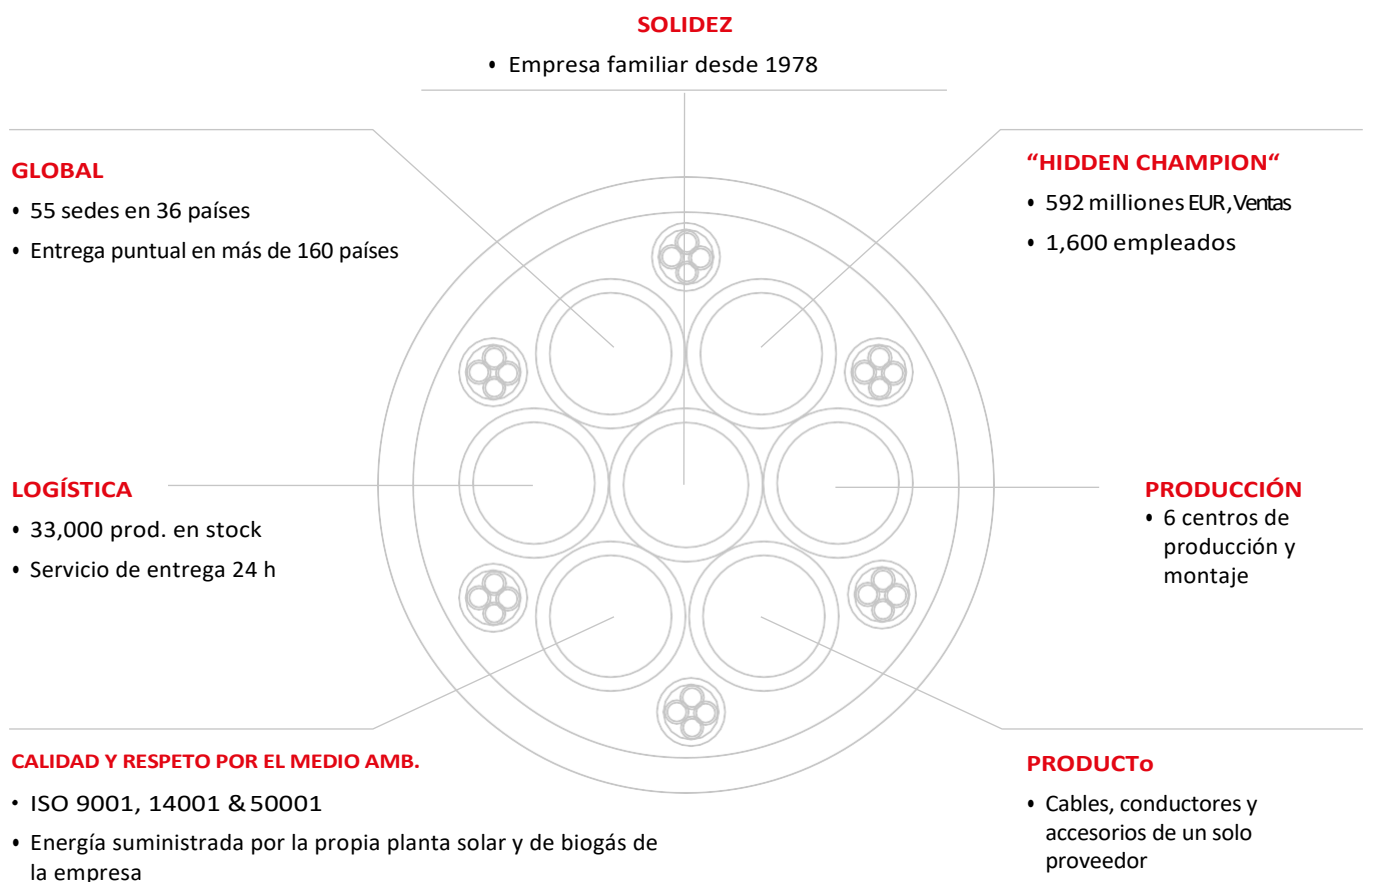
SOLIDEZ

• Empresa familiar desde 1978

GLOBAL

• 55 sedes en 36 países

• Entrega puntual en más de 160 países

“HIDDEN CHAMPION“

• 592 milliones EUR, Ventas

• 1,600 empleados

LOGÍSTICA

• 33,000 prod. en stock

• Servicio de entrega 24 h

PRODUCCIÓN

• 6 centros de producción y montaje

CALIDAD Y RESPETO POR EL MEDIO AMB.

• ISO 9001, 14001 & 50001

• Energía suministrada por la propia planta solar y de biogás de la empresa

PRODUCTo

• Cables, conductores y accesorios de un solo proveedor